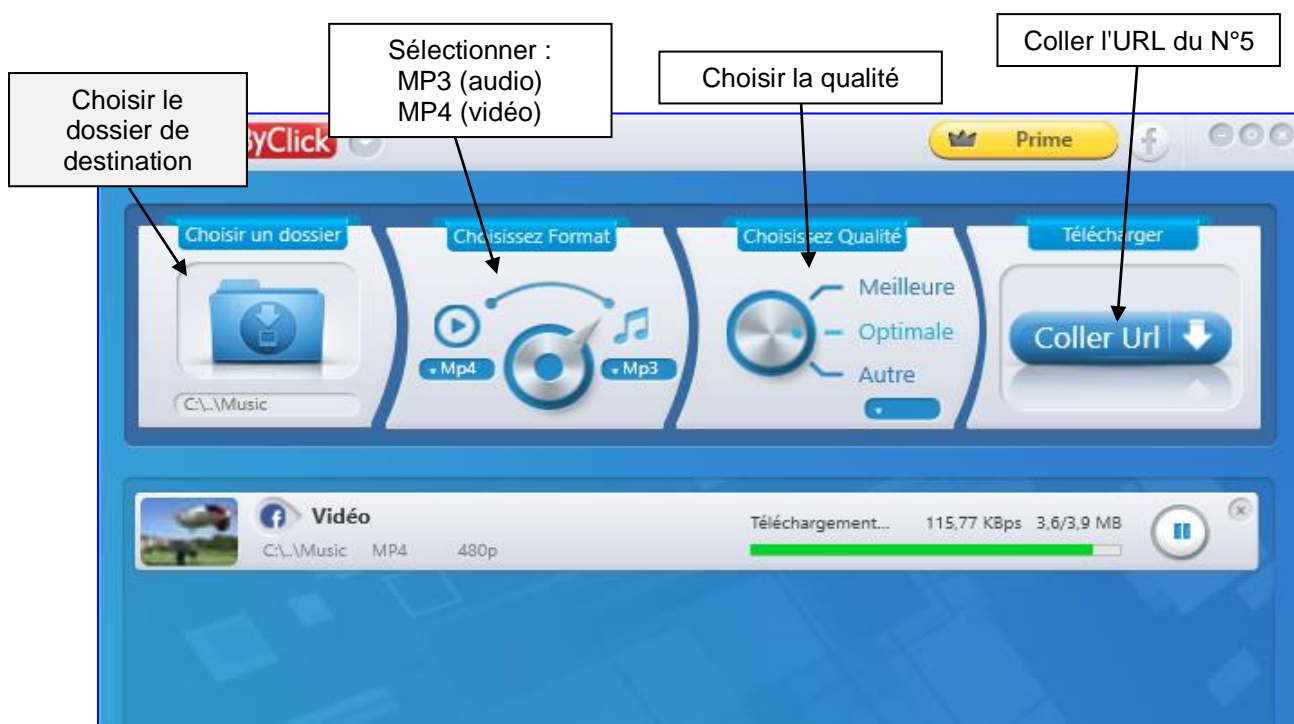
Choisir le dossier de destination

Sélectionner :
MP3 (audio)
MP4 (vidéo)

Choisir la qualité

Coller l'URL du N°5

yClick

Prime

Choisir un dossier

C:\..\Music

Choisissez Format

Mp4

Mp3

Choisissez Qualité

Meilleure

Optimale

Autre

Télécharger

Coller Url

Vidéo

C:\..\Music MP4 480p

Téléchargement... 115,77 KBps 3,6/3,9 MB